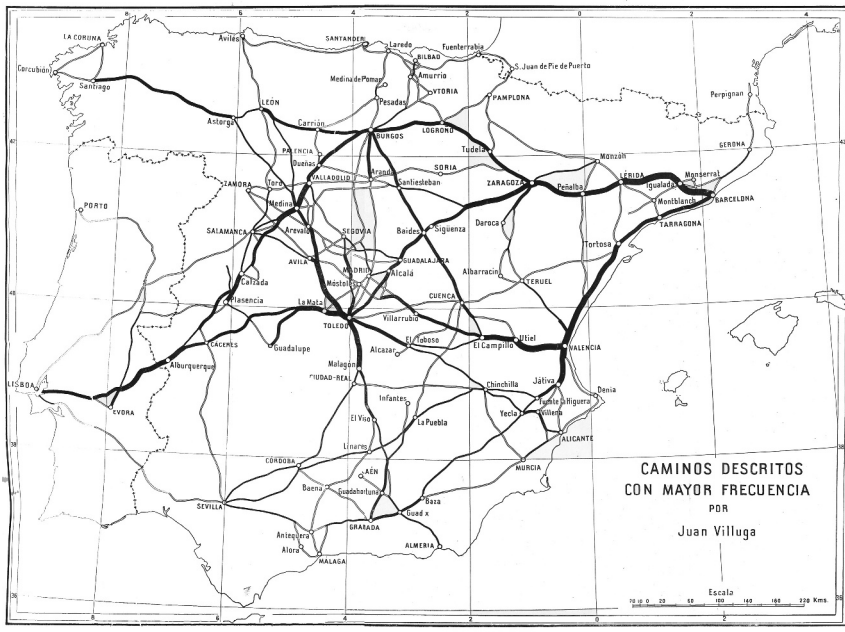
8
6
4
2
0
2
4
LA CORUÑA
Avilés
SANTANDER
Laredo
Fuenterrabia
S. Juan de Pie de Puerto
Corcubión
Santiago
Medina de Pomar
BILBAO
Amurrio
VTORIA
PAMPLONA
Perpignan
Pesadas
LEÓN
Astorga
Carrión
BURGOS
LOGROÑO
42
PALENCIA
Tudela
Monzón
GERONA
Dueñas
SORIA
LÉRIDA
Monserrat
ZAMORA
VALLADOLID
Aranda
Santiesteban
ZARAGOZA
Peñalba
Igualada
Toro
Montblanch
BARCELONA
PORTO
Medina
TARRAGONA
SALAMANCA
Arevalo
SEGOVIA
Bardes
Sigüenza
Daroca
Tortosa
AVILA
MADRID
GUADALAJARA
Albarracin
Carrada
Alcalá
TERUEL
40
Móstoles
Plasencia
CUENCA
La Mata
TOLEDO
Villarrubio
Utiel
CACERES
Guadalupe
El Toboso
El Campillo
VALENCIA
Alcazar
Alburquerque
Malagón
CIUDAD-REAL
LISBOA
Infantes
Chinchilla
Játiva
Denia
EVORA
Fuente la Higuera
El Viso
Yecla
Villena
38
La Puebla
Linares
ALICANTE
CORDOBA
JAÉN
MURCIA
CAMINOS DESCRITOS
Baena
Guadahortuna
CON MAYOR FRECUENCIA
Baza
SEVILLA
POR
Guadix
GRANADA
Juan Villuga
Antequera
ALMERIA
Alora
MALAGA
Escala
70 10 0 20 60 100 140 180 220 Kms.
36
8
6
4
2
0
2